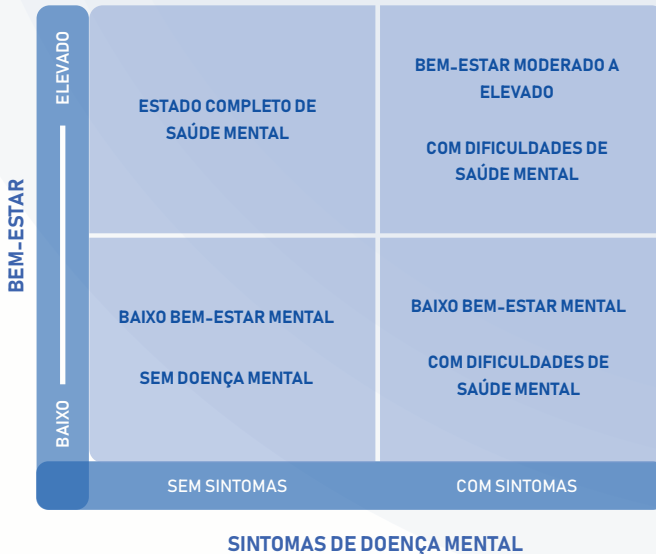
BEM-ESTAR

ELEVADO

BAIXO

ESTADO COMPLETO DE SAÚDE MENTAL

BEM-ESTAR MODERADO A ELEVADO

COM DIFICULDADES DE SAÚDE MENTAL

BAIXO BEM-ESTAR MENTAL

SEM DOENÇA MENTAL

BAIXO BEM-ESTAR MENTAL

COM DIFICULDADES DE SAÚDE MENTAL

SEM SINTOMAS

COM SINTOMAS

SINTOMAS DE DOENÇA MENTAL